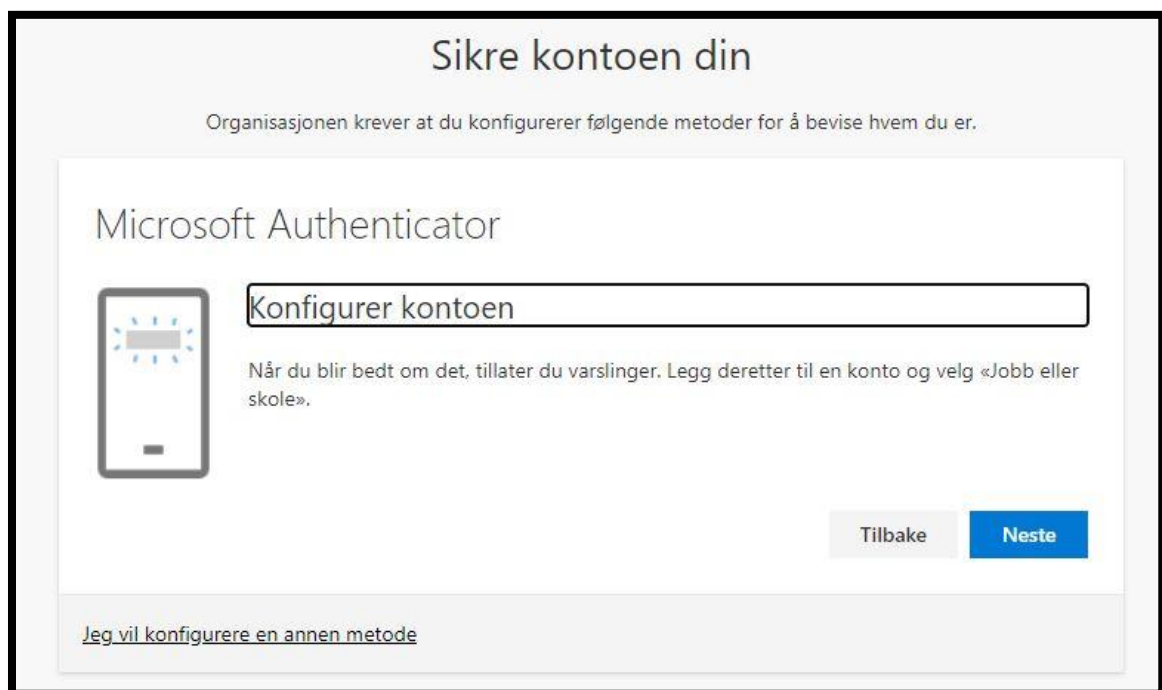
Sikre kontoen din

Organisasjonen krever at du konfigurerer følgende metoder for å bevise hvem du er.

Microsoft Authenticator

Konfigurer kontoen

Når du blir bedt om det, tillater du varslinger. Legg deretter til en konto og velg «Jobb eller skole».

Tilbake

Neste

Jeg vil konfigurere en annen metode